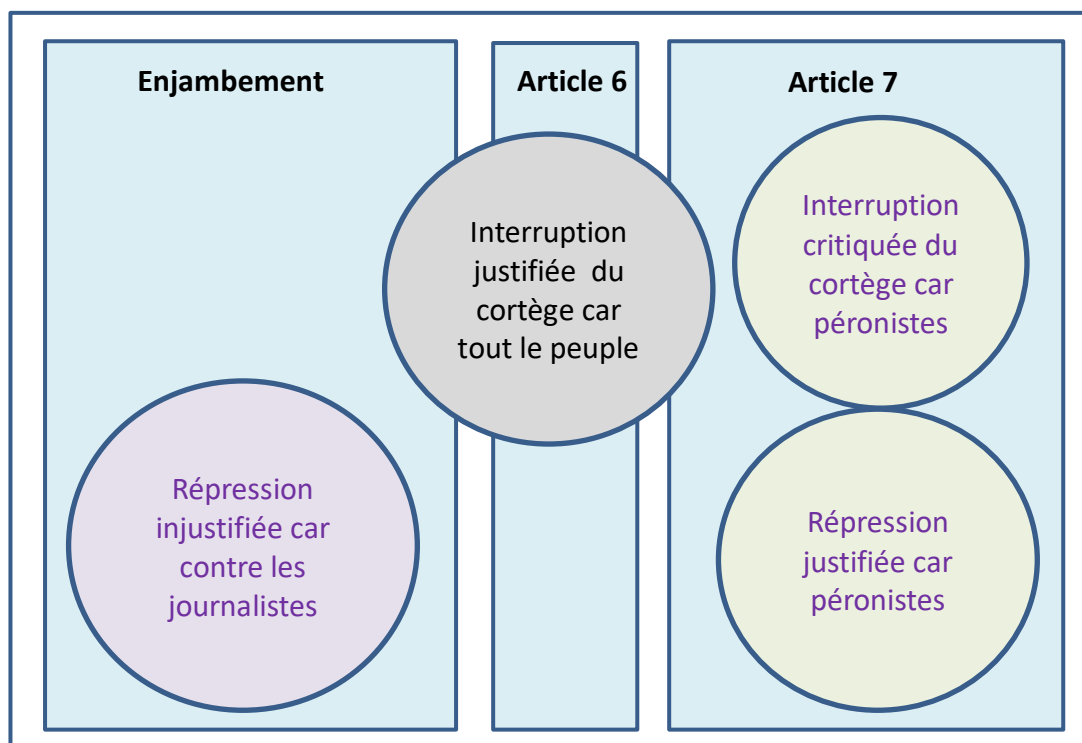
Enjambement

Article 6

Article 7

Interruption justifiée du cortège car tout le peuple

Interruption critiquée du cortège car péronistes

Répression injustifiée car contre les journalistes

Répression justifiée car péronistes